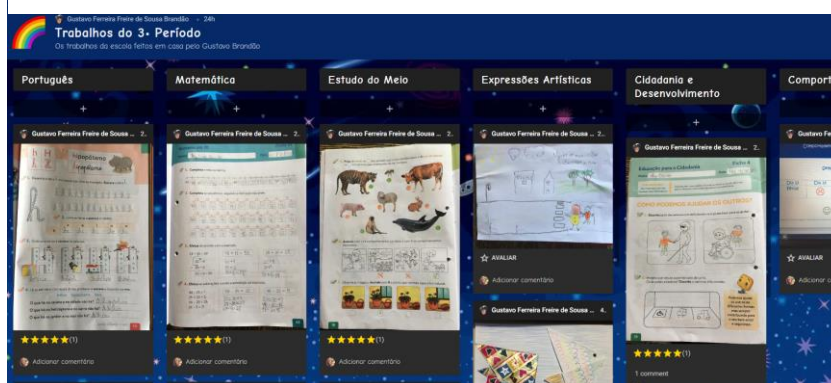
Gustavo Ferreira Freire de Sousa Brandão • 24h
Trabalhos do 3.º Período
Os trabalhos da escola feitos em casa pelo Gustavo Brandão

Português
+
Gustavo Ferreira Freire de Sousa ... 2.
hipopótamo
(1)
Adicionar comentário

Matemática
+
Gustavo Ferreira Freire de Sousa ... 2.
(1)
Adicionar comentário

Estudo do Meio
+
Gustavo Ferreira Freire de Sousa ... 2.
(1)
Adicionar comentário

Expressões Artísticas
+
Gustavo Ferreira Freire de Sousa ... 2.
AVALIAR
Adicionar comentário
Gustavo Ferreira Freire de Sousa ... 4.

Cidadania e Desenvolvimento
+
Gustavo Ferreira Freire de Sousa ... 2.
Educação para a Cidadania
COMO PODEMOS AJUDAR OS OUTROS?
(1)
1 comment

Comport
+
Gustavo Fe
AVALIAR
Adicionar co